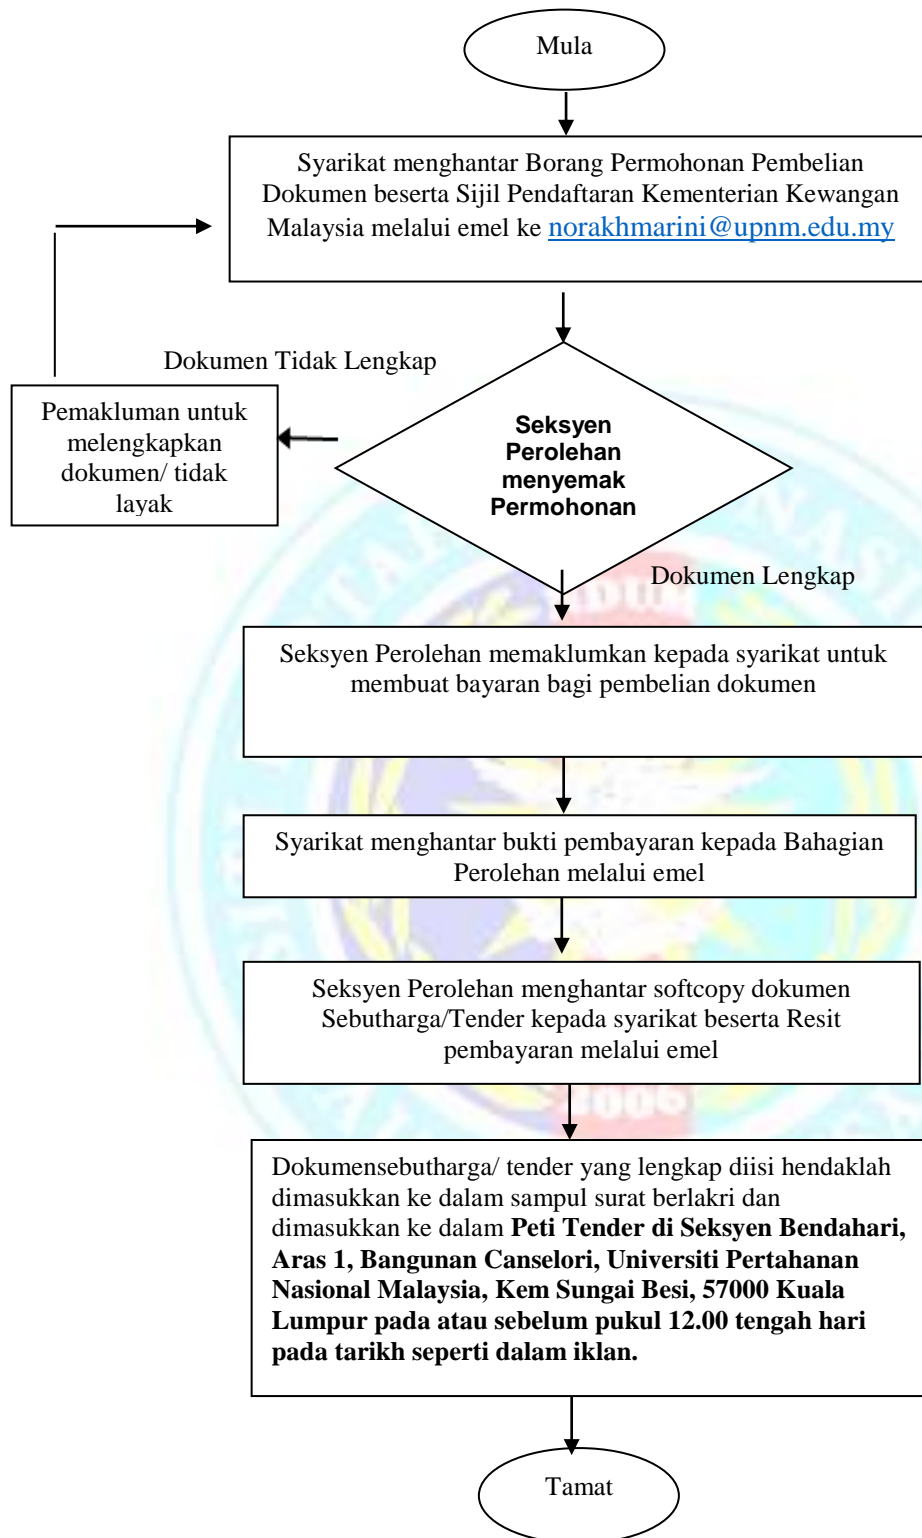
Mula

Syarikat menghantar Borang Permohonan Pembelian Dokumen beserta Sijil Pendaftaran Kementerian Kewangan Malaysia melalui emel ke norakhmarini@upnm.edu.my

Dokumen Tidak Lengkap

Pemakluman untuk melengkapkan dokumen/ tidak layak

**Seksyen Perolehan menyemak Permohonan**

Dokumen Lengkap

Seksyen Perolehan memaklumkan kepada syarikat untuk membuat bayaran bagi pembelian dokumen

Syarikat menghantar bukti pembayaran kepada Bahagian Perolehan melalui emel

Seksyen Perolehan menghantar softcopy dokumen Sebutharga/Tender kepada syarikat beserta Resit pembayaran melalui emel

Dokumensebutharga/ tender yang lengkap diisi hendaklah dimasukkan ke dalam sampul surat berlakri dan dimasukkan ke dalam **Peti Tender di Seksyen Bendahari, Aras 1, Bangunan Canselori, Universiti Pertahanan Nasional Malaysia, Kem Sungai Besi, 57000 Kuala Lumpur pada atau sebelum pukul 12.00 tengah hari pada tarikh seperti dalam iklan.**

Tamat